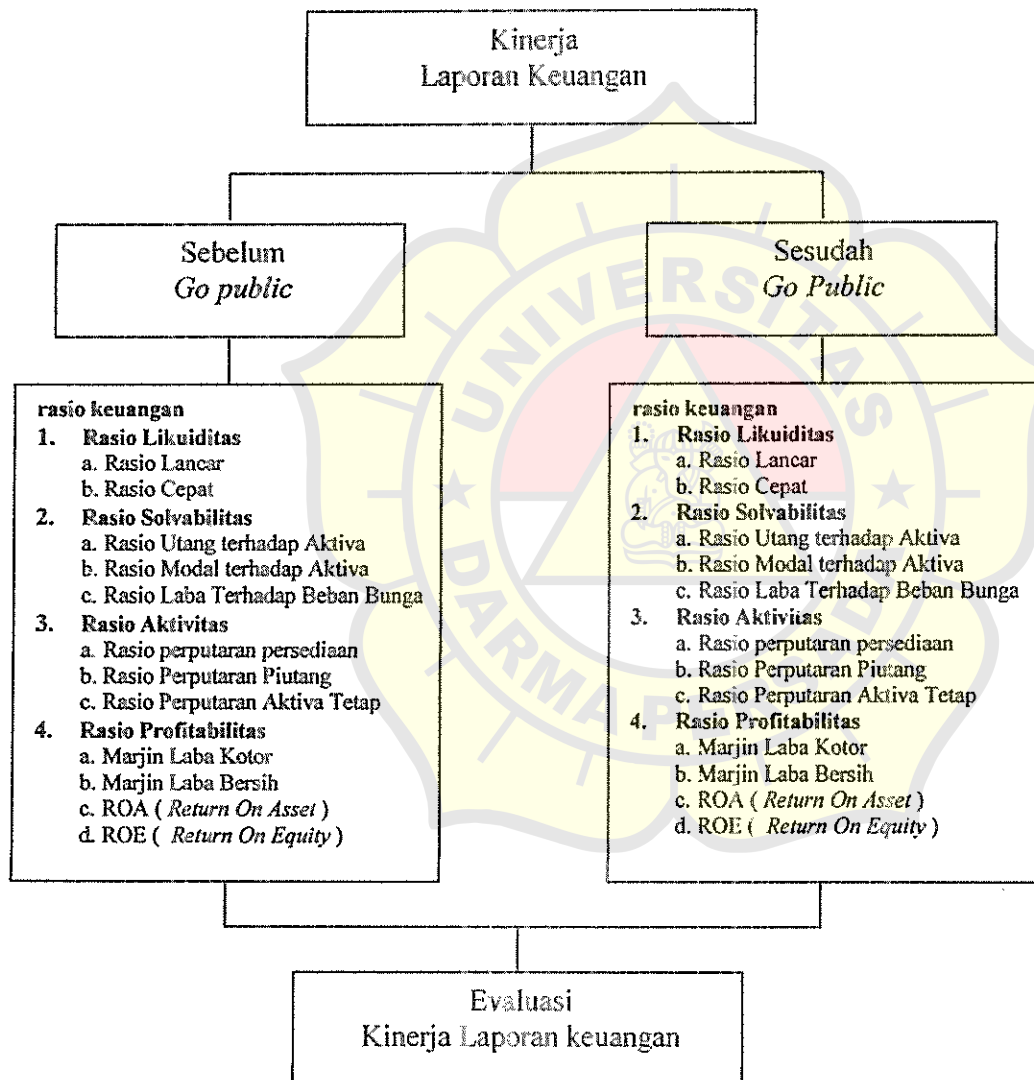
Kinerja
Laporan Keuangan

Sebelum
*Go public*

Sesudah
*Go Public*

rasio keuangan
1. **Rasio Likuiditas**
a. Rasio Lancar
b. Rasio Cepat
2. **Rasio Solvabilitas**
a. Rasio Utang terhadap Aktiva
b. Rasio Modal terhadap Aktiva
c. Rasio Laba Terhadap Beban Bunga
3. **Rasio Aktivitas**
a. Rasio perputaran persediaan
b. Rasio Perputaran Piutang
c. Rasio Perputaran Aktiva Tetap
4. **Rasio Profitabilitas**
a. Marjin Laba Kotor
b. Marjin Laba Bersih
c. ROA ( *Return On Asset* )
d. ROE ( *Return On Equity* )

rasio keuangan
1. **Rasio Likuiditas**
a. Rasio Lancar
b. Rasio Cepat
2. **Rasio Solvabilitas**
a. Rasio Utang terhadap Aktiva
b. Rasio Modal terhadap Aktiva
c. Rasio Laba Terhadap Beban Bunga
3. **Rasio Aktivitas**
a. Rasio perputaran persediaan
b. Rasio Perputaran Piutang
c. Rasio Perputaran Aktiva Tetap
4. **Rasio Profitabilitas**
a. Marjin Laba Kotor
b. Marjin Laba Bersih
c. ROA ( *Return On Asset* )
d. ROE ( *Return On Equity* )

Evaluasi
Kinerja Laporan keuangan